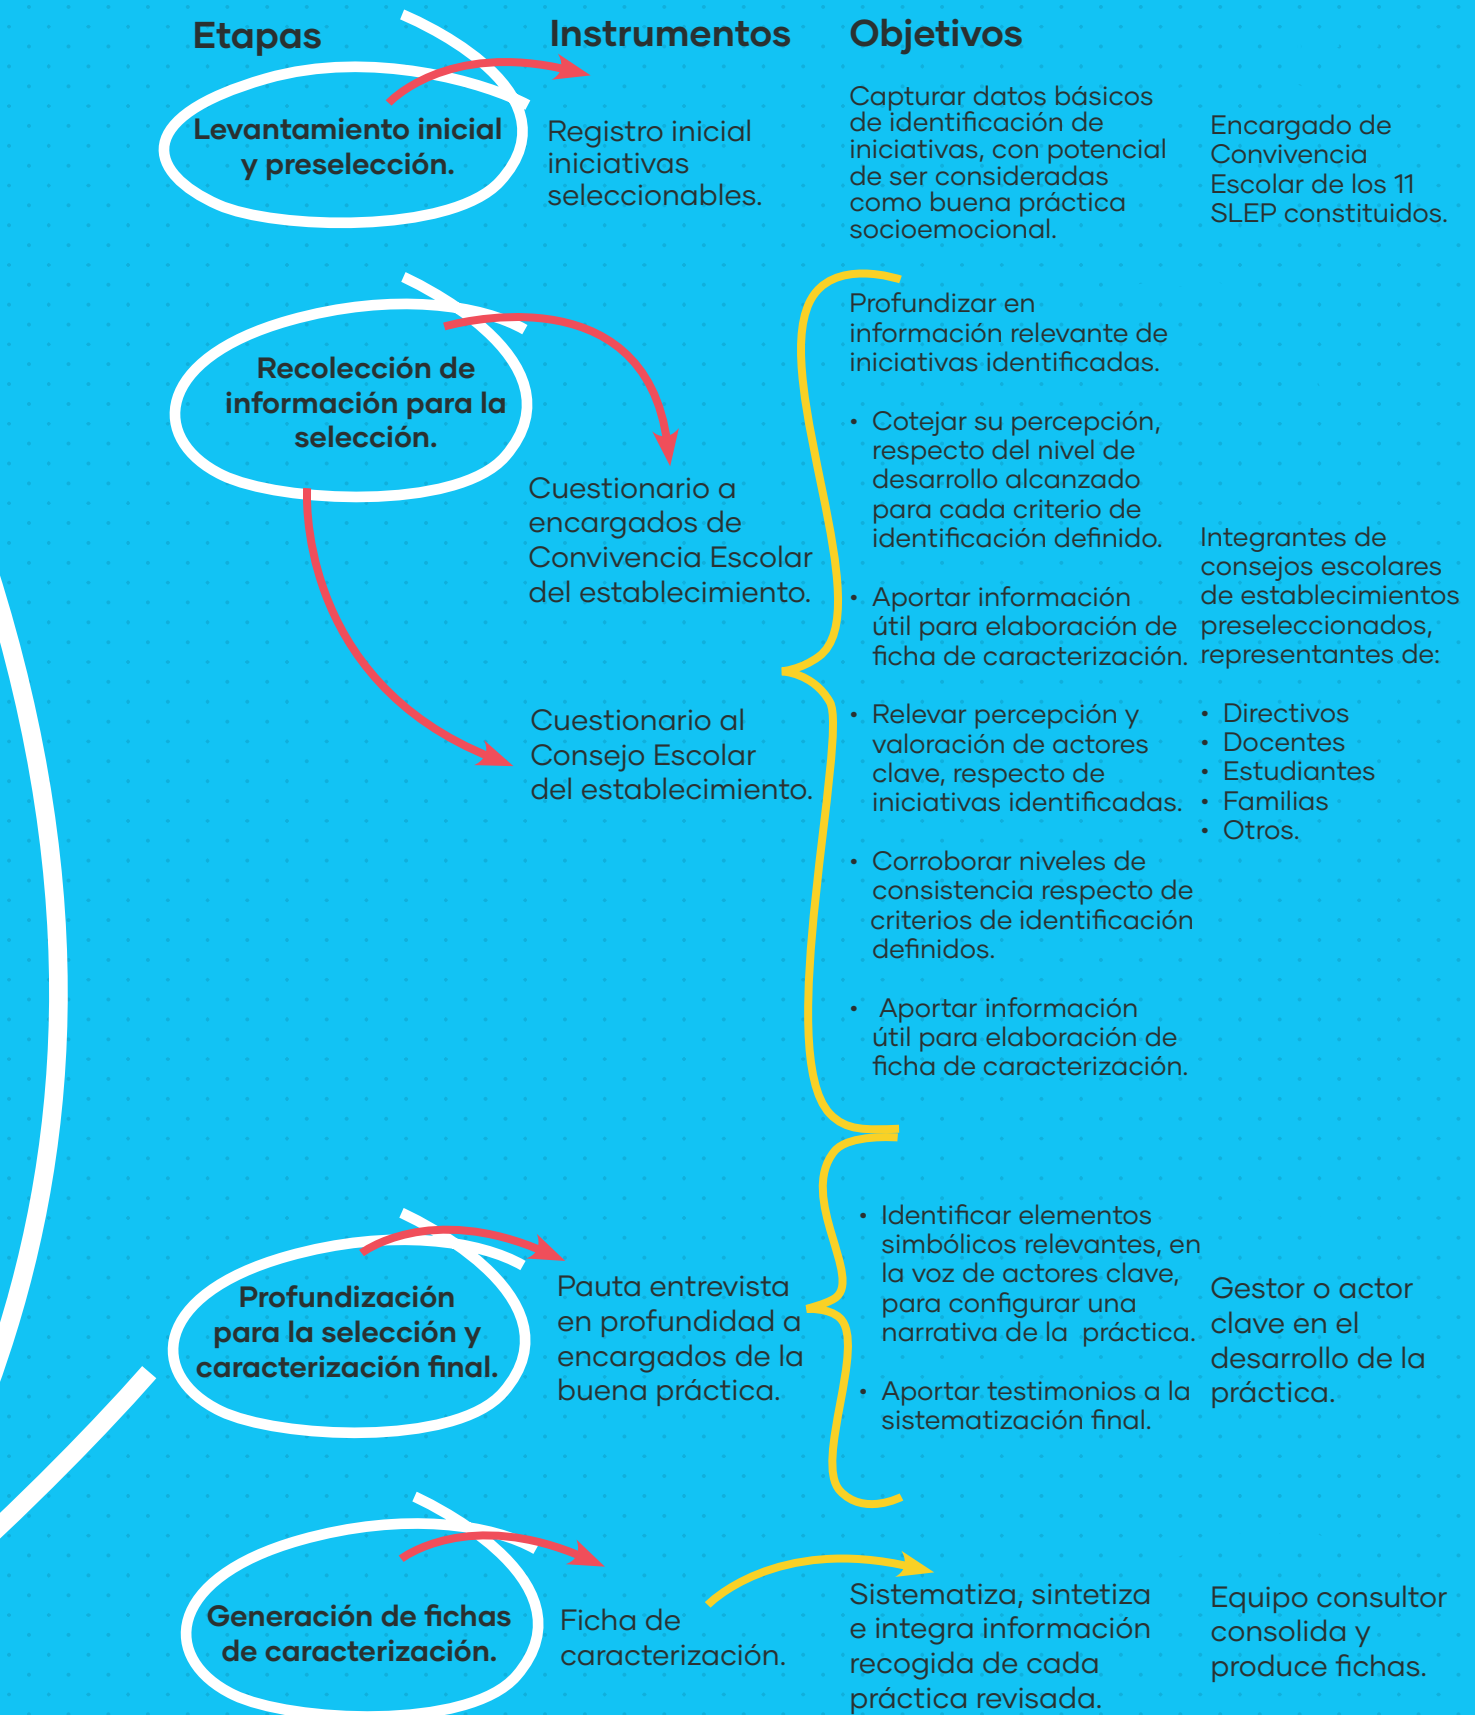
Etapas

Instrumentos

Objetivos

Levantamiento inicial y preselección.

Registro inicial iniciativas seleccionables.

Capturar datos básicos de identificación de iniciativas, con potencial de ser consideradas como buena práctica socioemocional.

Encargado de Convivencia Escolar de los 11 SLEP constituidos.

Recolección de información para la selección.

Cuestionario a encargados de Convivencia Escolar del establecimiento.

Cuestionario al Consejo Escolar del establecimiento.

Profundizar en información relevante de iniciativas identificadas.

• Cotejar su percepción, respecto del nivel de desarrollo alcanzado para cada criterio de identificación definido.

• Aportar información útil para elaboración de ficha de caracterización.

• Relevar percepción y valoración de actores clave, respecto de iniciativas identificadas.

• Corroborar niveles de consistencia respecto de criterios de identificación definidos.

• Aportar información útil para elaboración de ficha de caracterización.

Integrantes de consejos escolares de establecimientos preseleccionados, representantes de:

• Directivos
• Docentes
• Estudiantes
• Familias
• Otros.

Profundización para la selección y caracterización final.

Pauta entrevista en profundidad a encargados de la buena práctica.

• Identificar elementos simbólicos relevantes, en la voz de actores clave, para configurar una narrativa de la práctica.

• Aportar testimonios a la sistematización final.

Gestor o actor clave en el desarrollo de la práctica.

Generación de fichas de caracterización.

Ficha de caracterización.

Sistematiza, sintetiza e integra información recogida de cada práctica revisada.

Equipo consultor consolida y produce fichas.